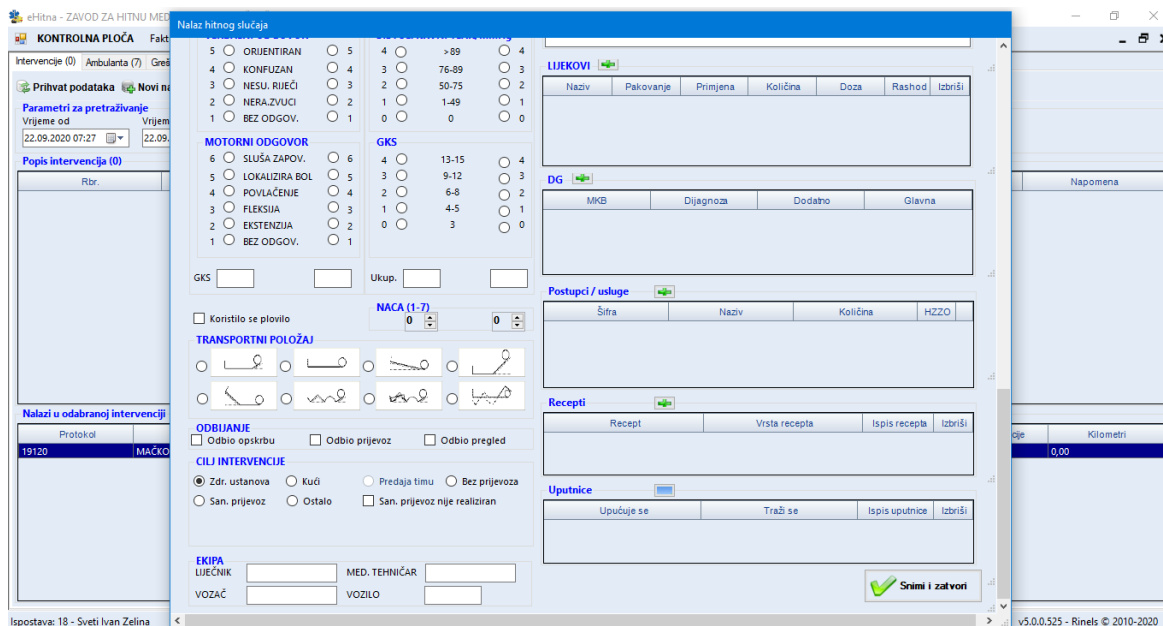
eHitna - ZAVOD ZA HITNU MED
KONTROLNA PLOČA Fakt
Intervencije (0) Ambulanta (7) Greš
Prihvat podataka Novi na
Parametri za pretraživanje
Vrijeme od Vrijem
22.09.2020 07:27 22.09.
Popis intervencija (0)
Rbr.
Napomena
Nalazi u odabranoj intervenciji
Protokol
19120 MAČKO
cije Kilometri
0,00
Ispostava: 18 - Sveti Ivan Zelina
v5.0.0.525 - Rinels © 2010-2020

Nalaz hitnog slučaja
5 ORIJENTIRAN 5
4 KONFUZAN 4
3 NESU. RIJEČI 3
2 NERA.ZVUCI 2
1 BEZ ODGOV. 1
4 >89 4
3 76-89 3
2 50-75 2
1 1-49 1
0 0 0
MOTORNI ODGOVOR
6 SLUŠA ZAPOV. 6
5 LOKALIZIRA BOL 5
4 POVLAČENJE 4
3 FLEKSIJA 3
2 EKSTENZIJA 2
1 BEZ ODGOV. 1
GKS
4 13-15 4
3 9-12 3
2 6-8 2
1 4-5 1
0 3 0
GKS
Ukup.
NACA (1-7)
Koristilo se plovilo
0 0
TRANSPORTNI POLOŽAJ
ODBIJANJE
Odbio opskrbu Odbio prijevoz Odbio pregled
CILJ INTERVENCIJE
Zdr. ustanova Kući Predaja timu Bez prijevoza
San. prijevoz Ostalo San. prijevoz nije realiziran
EKIPA
LIJEČNIK MED. TEHNIČAR
VOZAČ VOZILO
LIJEKOVI
| Naziv | Pakovanje | Primjena | Količina | Doza | Rashod | Izbriši |
|---|---|---|---|---|---|---|
DG
| MKB | Dijagnoza | Dodatno | Glavna |
|---|---|---|---|
Postupci / usluge
| Šifra | Naziv | Količina | HZZO |
|---|---|---|---|
Recepti
| Recept | Vrsta recepta | Ispis recepta | Izbriši |
|---|---|---|---|
Uputnice
| Upućuje se | Traži se | Ispis uputnice | Izbriši |
|---|---|---|---|
Snimi i zatvori